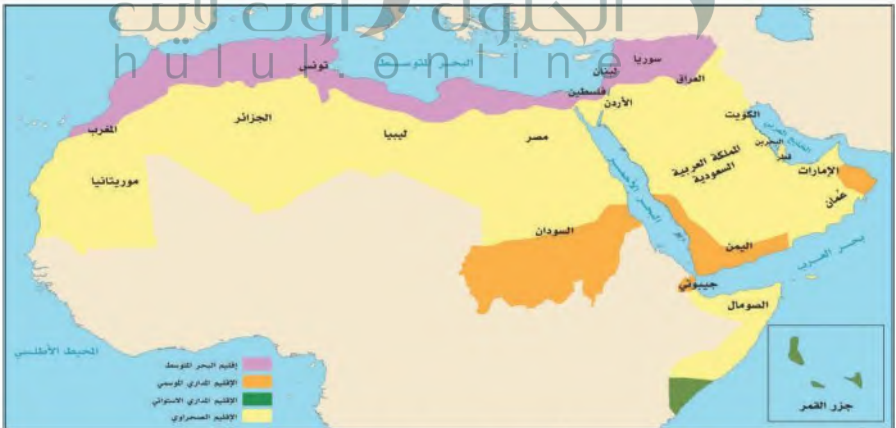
الحلول اون لاين
hulul online

البحر المتوسط
سوريا
تونس
لبنان
العراق
فلسطين
الأردن
المغرب
الجزائر
ليبيا
مصر
الكويت
البحرين
قطر
المملكة العربية السعودية
الإمارات
عُمان
موريتانيا
السودان
البحر الأحمر
اليمن
بحر العرب
جيبوتي
الصومال
المحيط الأطلسي
إقليم البحر المتوسط
الإقليم المداري الموسمي
الإقليم المداري الاستوائي
الإقليم الصحراوي
جزر القمر